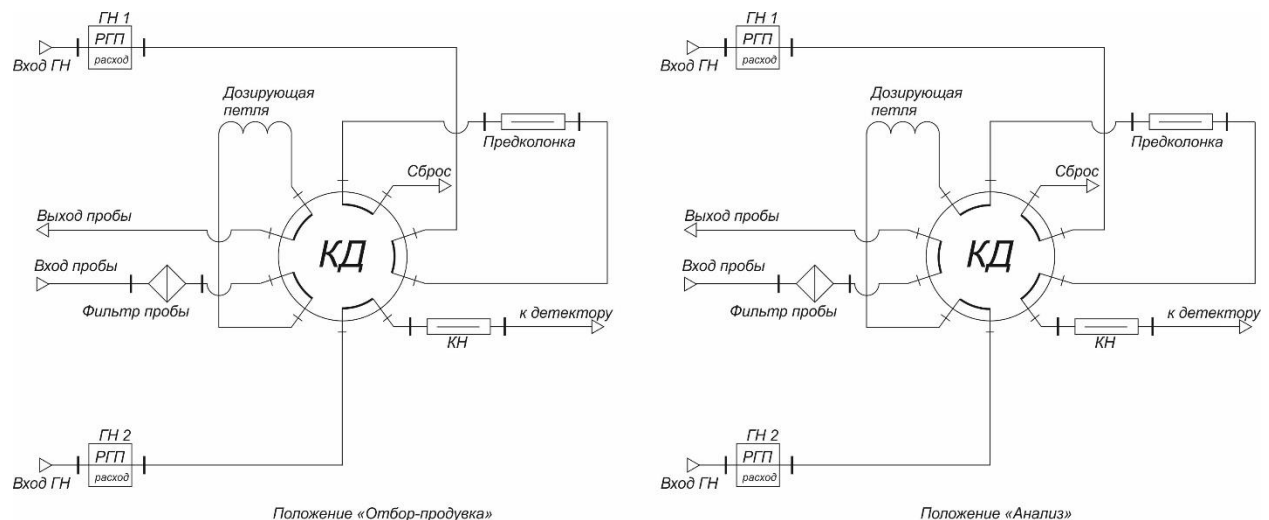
ГН 1
РГП
расход
Вход ГН
Дозирующая петля
Предколонка
Сброс
Выход пробы
КД
Вход пробы
Фильтр пробы
к детектору
КН
ГН 2
РГП
расход
Вход ГН
Положение «Отбор-продувка»

ГН 1
РГП
расход
Вход ГН
Дозирующая петля
Предколонка
Сброс
Выход пробы
КД
Вход пробы
Фильтр пробы
к детектору
КН
ГН 2
РГП
расход
Вход ГН
Положение «Анализ»